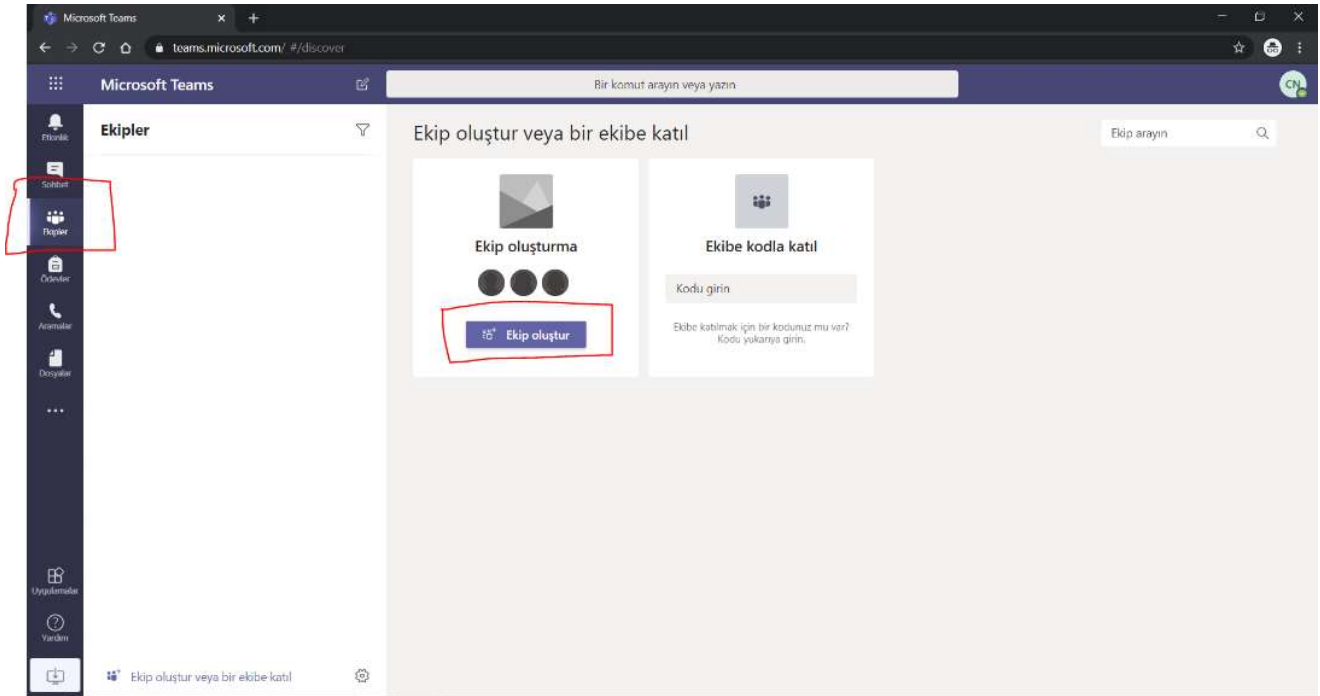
Microsoft Teams

teams.microsoft.com/#/discover

Microsoft Teams

Bir komut arayın veya yazın

CN

Etkinlik

Sohbet

Ekipler

Ödevler

Aramalar

Dosyalar

...

Uygulamalar

Yardım

Ekipler

Ekip oluştur veya bir ekibe katıl

Ekip arayın

Ekip oluşturma

Ekip oluştur

Ekibe kodla katıl

Kodu girin

Ekibe katılmak için bir kodunuz mu var? Kodu yukarıya girin.

Ekip oluştur veya bir ekibe katıl